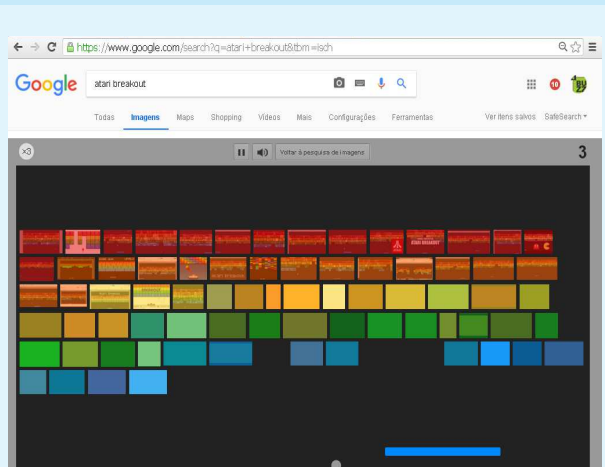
https://www.google.com/search?q=atari+breakout&tbm=isch

Google

atari breakout

Todas Imagens Maps Shopping Vídeos Mais Configurações Ferramentas

Ver itens salvos SafeSearch

10

x3

Voltar à pesquisa de imagens

3